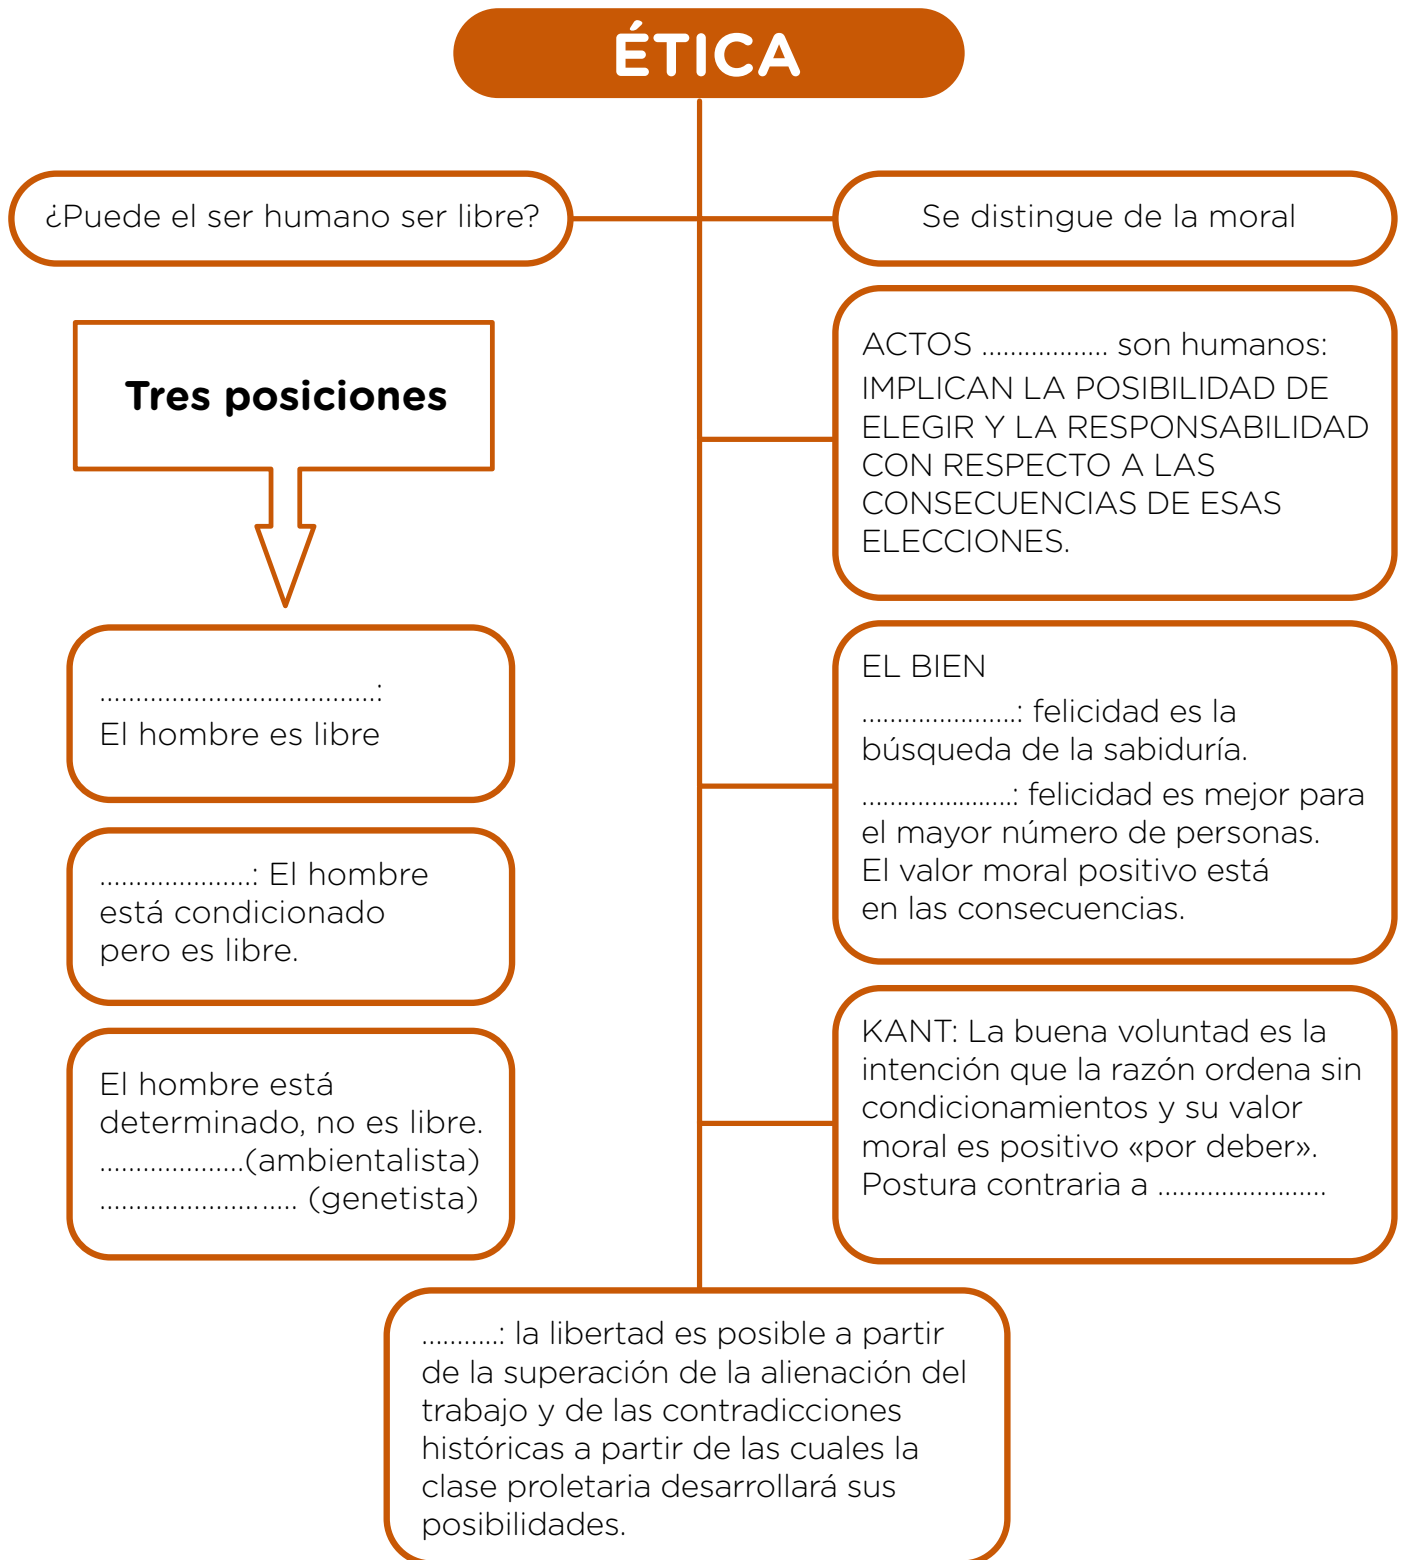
ÉTICA

¿Puede el ser humano ser libre?

Se distingue de la moral

Tres posiciones

.......................................:
El hombre es libre

.....................: El hombre está condicionado pero es libre.

El hombre está determinado, no es libre.
...................(ambientalista)
......................... (genetista)

ACTOS ................. son humanos:
IMPLICAN LA POSIBILIDAD DE ELEGIR Y LA RESPONSABILIDAD CON RESPECTO A LAS CONSECUENCIAS DE ESAS ELECCIONES.

EL BIEN
.....................: felicidad es la búsqueda de la sabiduría.
.....................: felicidad es mejor para el mayor número de personas. El valor moral positivo está en las consecuencias.

KANT: La buena voluntad es la intención que la razón ordena sin condicionamientos y su valor moral es positivo «por deber». Postura contraria a .......................

...........: la libertad es posible a partir de la superación de la alienación del trabajo y de las contradicciones históricas a partir de las cuales la clase proletaria desarrollará sus posibilidades.